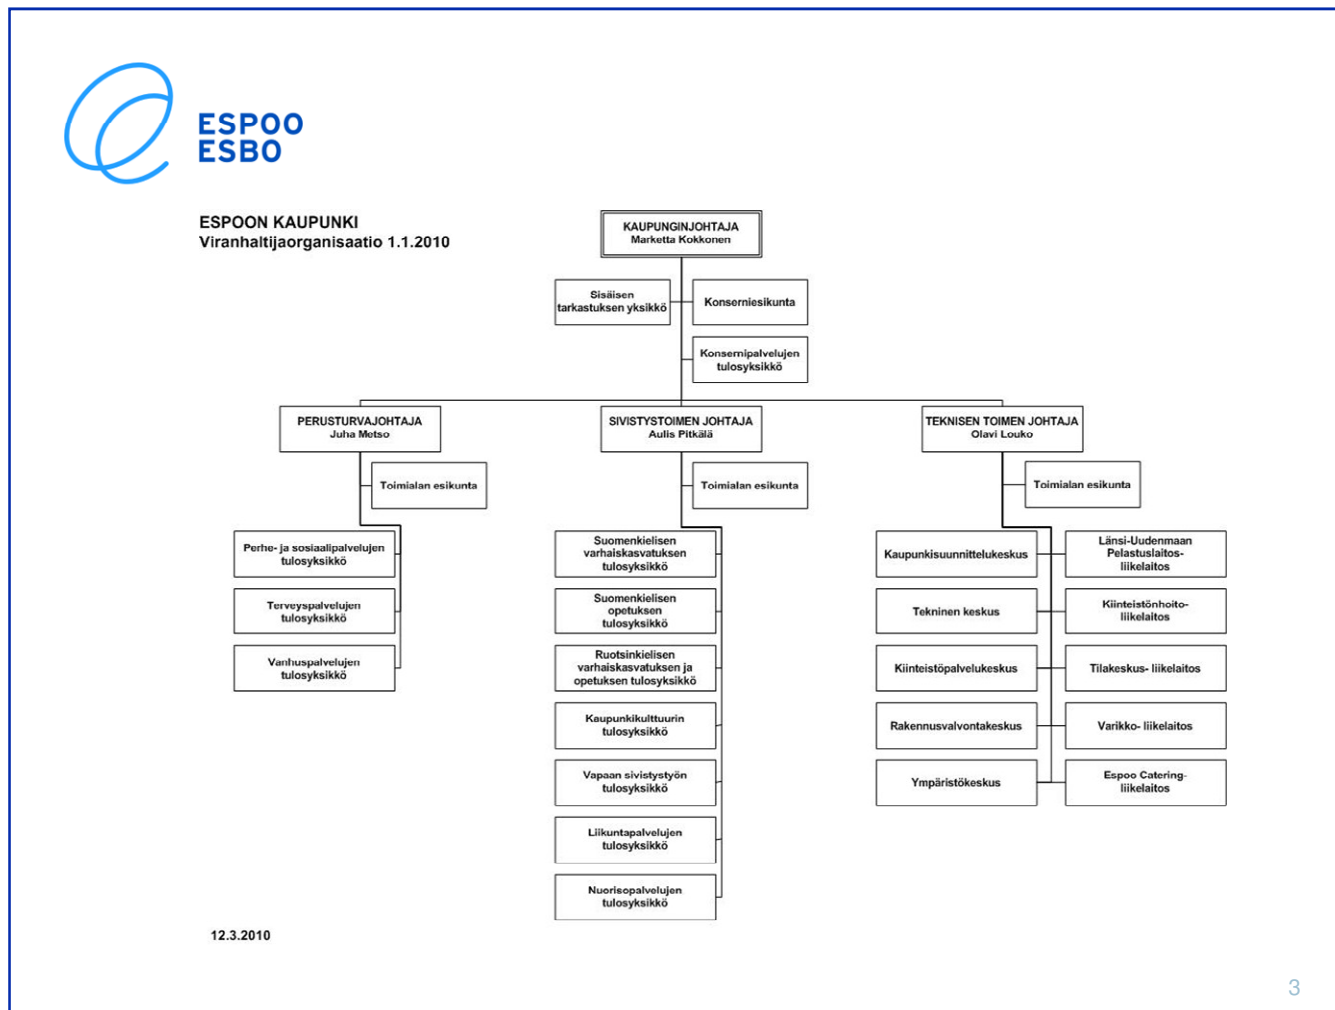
ESPOO
ESBO

ESPOON KAUPUNKI
Viranhaltijaorganisaatio 1.1.2010

KAUPUNGINJOHTAJA
Marketta Kokkonen

Sisäisen tarkastuksen yksikkö

Konserniesikunta

Konsernipalvelujen tulosyksikkö

PERUSTURVAJOHTAJA
Juha Metso

Toimialan esikunta

Perhe- ja sosiaalipalvelujen tulosyksikkö

Terveyspalvelujen tulosyksikkö

Vanhuspalvelujen tulosyksikkö

SIVISTYSTOIMEN JOHTAJA
Aulis Pitkälä

Toimialan esikunta

Suomenkielisen varhaiskasvatuksen tulosyksikkö

Suomenkielisen opetuksen tulosyksikkö

Ruotsinkielisen varhaiskasvatuksen ja opetuksen tulosyksikkö

Kaupunkikulttuurin tulosyksikkö

Vapaan sivistystyön tulosyksikkö

Liikuntapalvelujen tulosyksikkö

Nuorisopalvelujen tulosyksikkö

TEKNISEN TOIMEN JOHTAJA
Olavi Louko

Toimialan esikunta

Kaupunkisuunnittelukeskus

Tekninen keskus

Kiinteistöpalvelukeskus

Rakennusvalvontakeskus

Ympäristökeskus

Länsi-Uudenmaan Pelastuslaitos-liikelaitos

Kiinteistönhoito-liikelaitos

Tilakeskus- liikelaitos

Varikko- liikelaitos

Espoo Catering-liikelaitos

12.3.2010

3